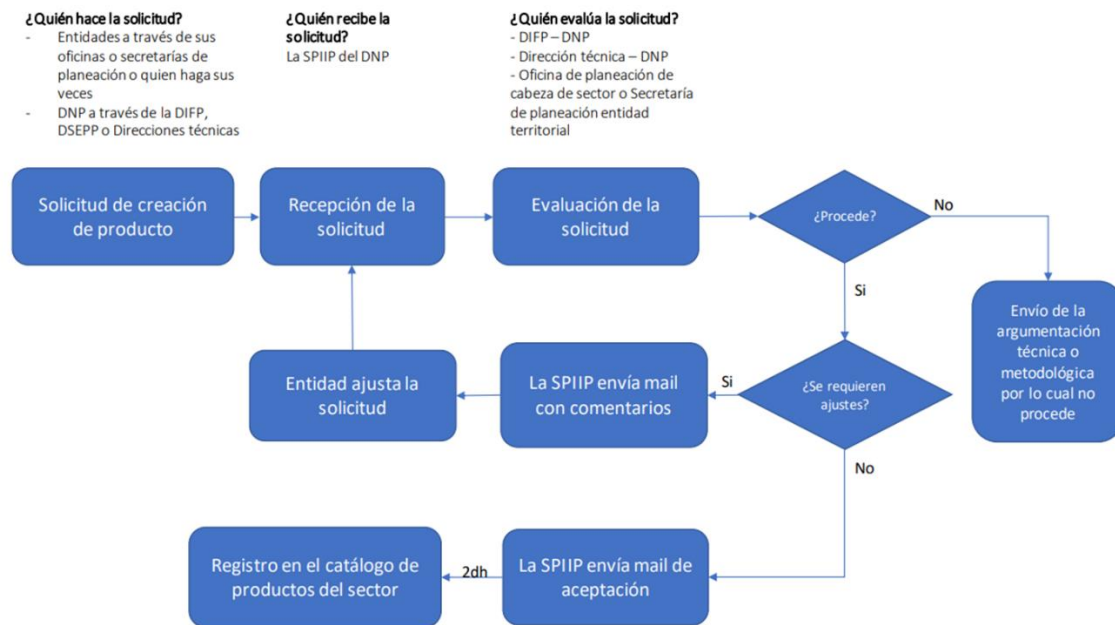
**¿Quién hace la solicitud?**
- Entidades a través de sus oficinas o secretarías de planeación o quien haga sus veces
- DNP a través de la DIFP, DSEPP o Direcciones técnicas

**¿Quién recibe la solicitud?**
La SPIIP del DNP

**¿Quién evalúa la solicitud?**
- DIFP – DNP
- Dirección técnica – DNP
- Oficina de planeación de cabeza de sector o Secretaría de planeación entidad territorial

Solicitud de creación de producto

Recepción de la solicitud

Evaluación de la solicitud

¿Procede?

No

Envío de la argumentación técnica o metodológica por lo cual no procede

Si

¿Se requieren ajustes?

Si

La SPIIP envía mail con comentarios

Entidad ajusta la solicitud

No

La SPIIP envía mail de aceptación

2dh

Registro en el catálogo de productos del sector